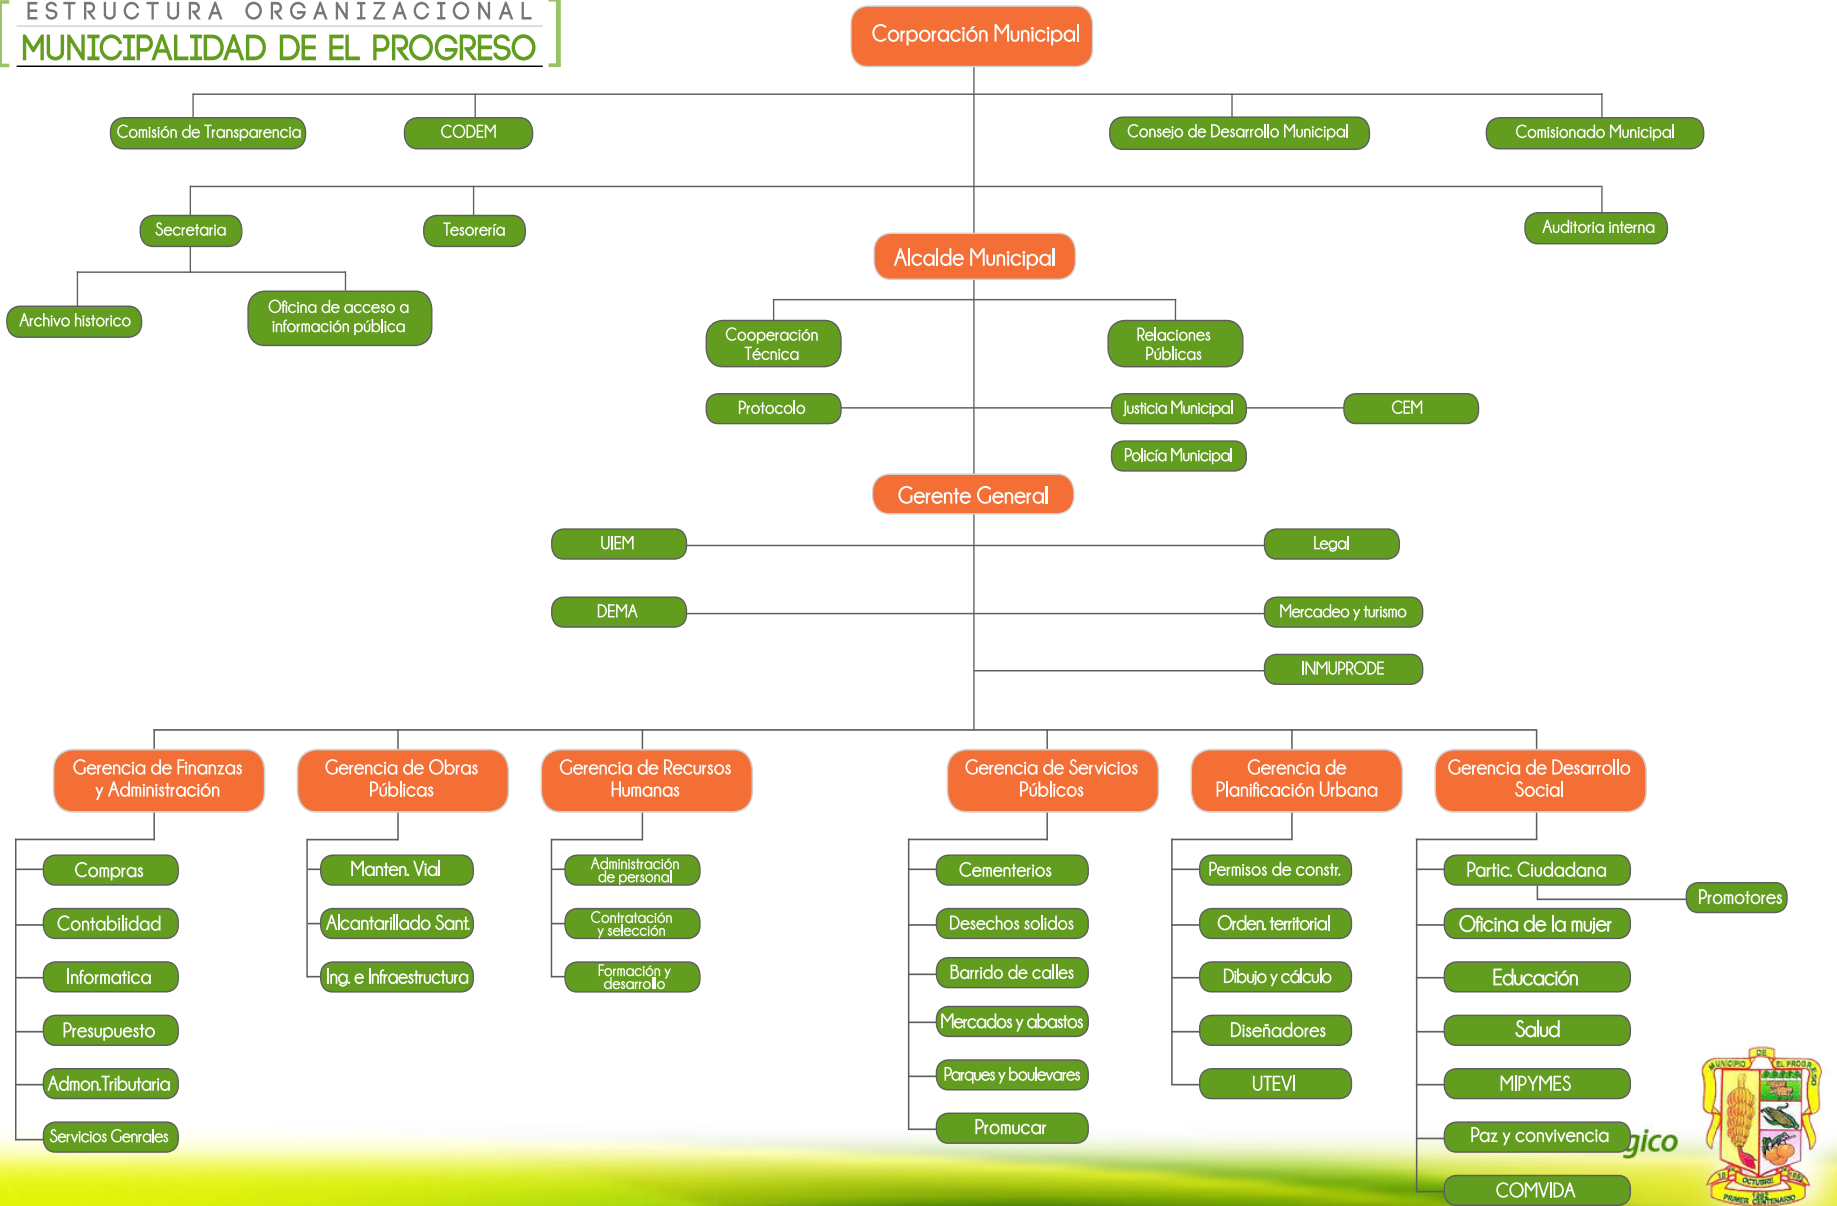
ESTRUCTURA ORGANIZACIONAL
MUNICIPALIDAD DE EL PROGRESO

Corporación Municipal

Comisión de Transparencia
CODEM
Consejo de Desarrollo Municipal
Comisionado Municipal

Secretaria
Tesorería
Auditoria interna
Archivo historico
Oficina de acceso a información pública

Alcalde Municipal

Cooperación Técnica
Relaciones Públicas
Protocolo
Justicia Municipal
CEM
Policía Municipal

Gerente General

UIEM
Legal
DEMA
Mercadeo y turismo
INMUPRODE

Gerencia de Finanzas y Administración
Compras
Contabilidad
Informatica
Presupuesto
Admon.Tributaria
Servicios Genrales

Gerencia de Obras Públicas
Manten. Vial
Alcantarillado Sant.
Ing. e Infraestructura

Gerencia de Recursos Humanas
Administración de personal
Contratación y selección
Formación y desarrollo

Gerencia de Servicios Públicos
Cementerios
Desechos solidos
Barrido de calles
Mercados y abastos
Parques y boulevares
Promucar

Gerencia de Planificación Urbana
Permisos de constr.
Orden. territorial
Dibujo y cálculo
Diseñadores
UTEVI

Gerencia de Desarrollo Social
Partic. Ciudadana
Promotores
Oficina de la mujer
Educación
Salud
MIPYMES
Paz y convivencia
COMVIDA

gico

MUNICIPIO DE EL PROGRESO
OCTUBRE
PRIMER CENTENARIO